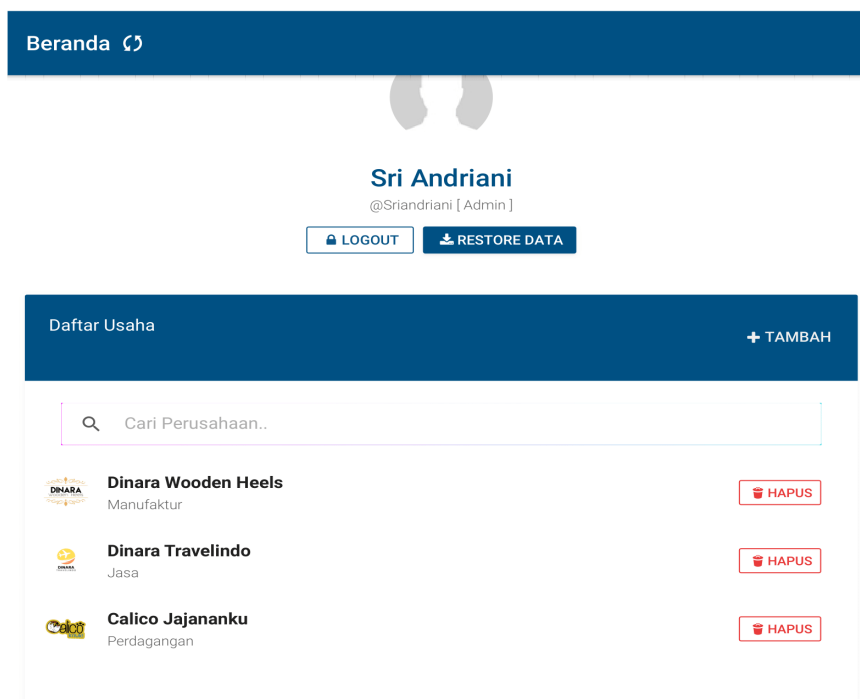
Beranda

Sri Andriani
@Sriandriani [ Admin ]

LOGOUT
RESTORE DATA

Daftar Usaha
TAMBAH

Cari Perusahaan..

DINARA
Dinara Wooden Heels
Manufaktur
HAPUS

DINARA
Dinara Travelindo
Jasa
HAPUS

Calico
Calico Jajananku
Perdagangan
HAPUS